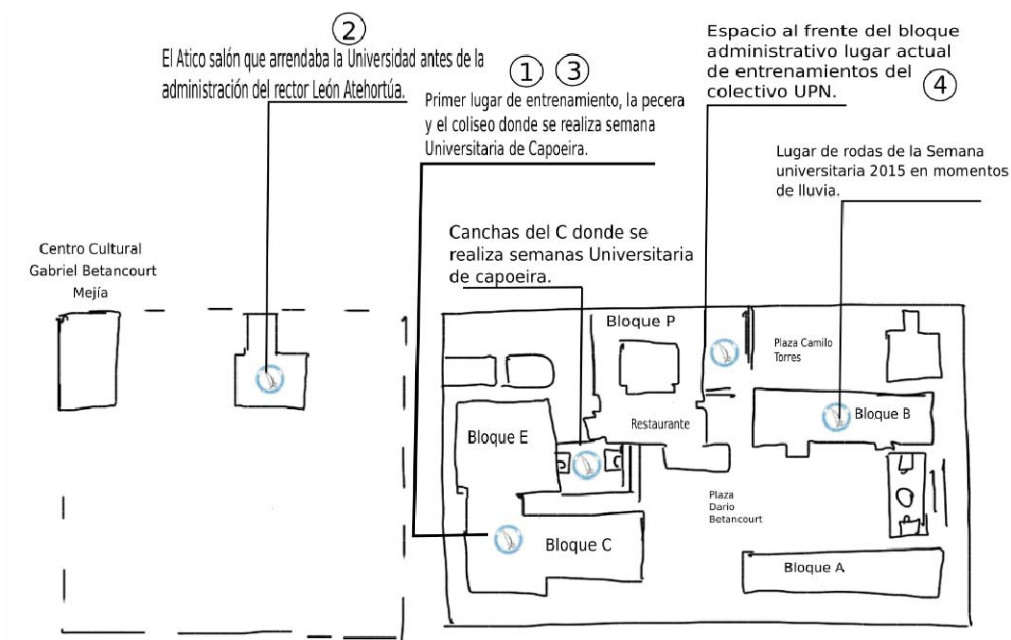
②

El Atico salón que arrendaba la Universidad antes de la administración del rector León Atehortúa.

① ③

Primer lugar de entrenamiento, la pecera y el coliseo donde se realiza semana Universitaria de Capoeira.

Espacio al frente del bloque administrativo lugar actual de entrenamientos del colectivo UPN.

④

Lugar de rodas de la Semana universitaria 2015 en momentos de lluvia.

Centro Cultural Gabriel Betancourt Mejía

Canchas del C donde se realiza semanas Universitaria de capoeira.

Bloque P

Plaza Camilo Torres

Restaurante

Bloque B

Bloque E

Plaza Darío Betancourt

Bloque C

Bloque A